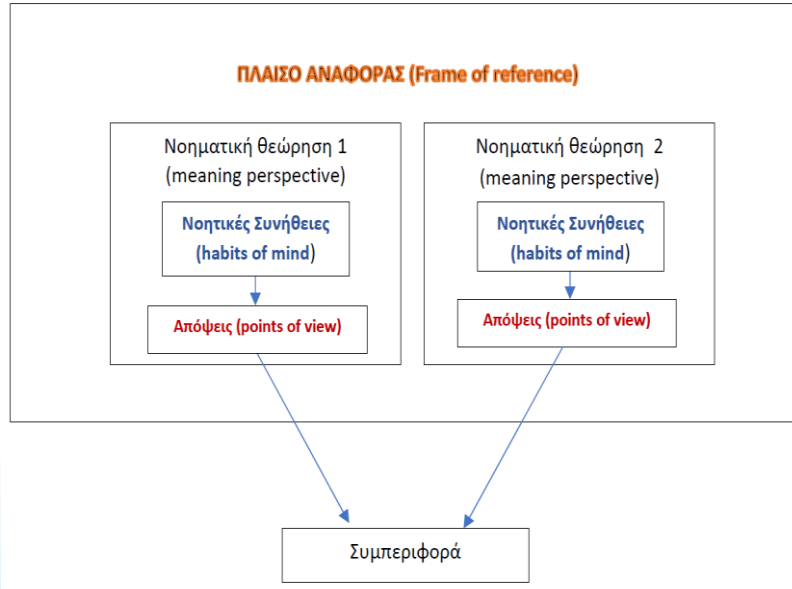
ΠΛΑΙΣΟ ΑΝΑΦΟΡΑΣ (Frame of reference)

Νοηματική θεώρηση 1
(meaning perspective)

Νοητικές Συνήθειες
(habits of mind)

Απόψεις (points of view)

Νοηματική θεώρηση 2
(meaning perspective)

Νοητικές Συνήθειες
(habits of mind)

Απόψεις (points of view)

Συμπεριφορά